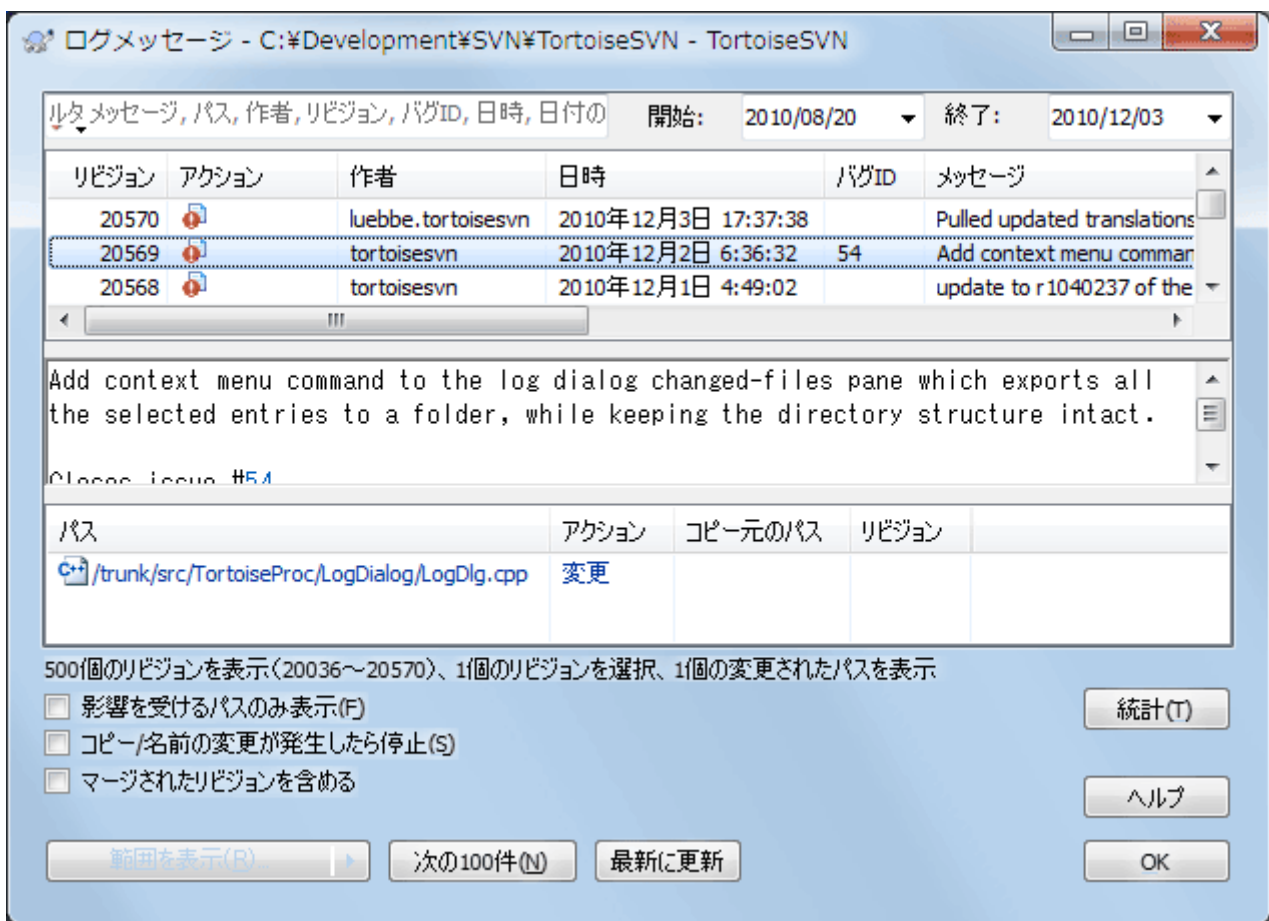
ログメッセージ - C:¥Development¥SVN¥TortoiseSVN - TortoiseSVN

ルタ メッセージ, パス, 作者, リビジョン, バグID, 日時, 日付の
開始: 2010/08/20
終了: 2010/12/03

| リビジョン | アクション | 作者 | 日時 | バグID | メッセージ |
|---|---|---|---|---|---|
| 20570 | | luebbe.tortoisesvn | 2010年12月3日 17:37:38 | | Pulled updated translations |
| 20569 | | tortoisesvn | 2010年12月2日 6:36:32 | 54 | Add context menu comman |
| 20568 | | tortoisesvn | 2010年12月1日 4:49:02 | | update to r1040237 of the |

Add context menu command to the log dialog changed-files pane which exports all the selected entries to a folder, while keeping the directory structure intact.

Closes issue #54

| パス | アクション | コピー元のパス | リビジョン |
|---|---|---|---|
| /trunk/src/TortoiseProc/LogDialog/LogDlg.cpp | 変更 | | |

500個のリビジョンを表示(20036～20570)、1個のリビジョンを選択、1個の変更されたパスを表示

影響を受けるパスのみ表示(F)
コピー/名前の変更が発生したら停止(S)
マージされたリビジョンを含める

統計(T)
ヘルプ

範囲を表示(R)...
次の100件(N)
最新に更新
OK